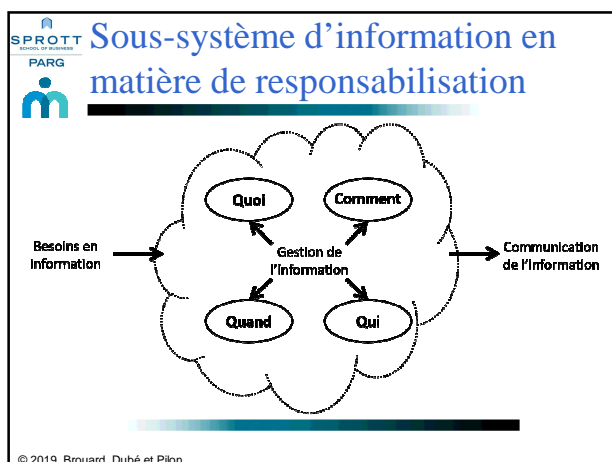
SPROTT SCHOOL OF BUSINESS

PARG

Sous-système d'information en matière de responsabilisation

Quoi

Comment

Besoins en information

Gestion de l'information

Communication de l'information

Quand

Qui

© 2019, Brouard, Dubé et Pilon